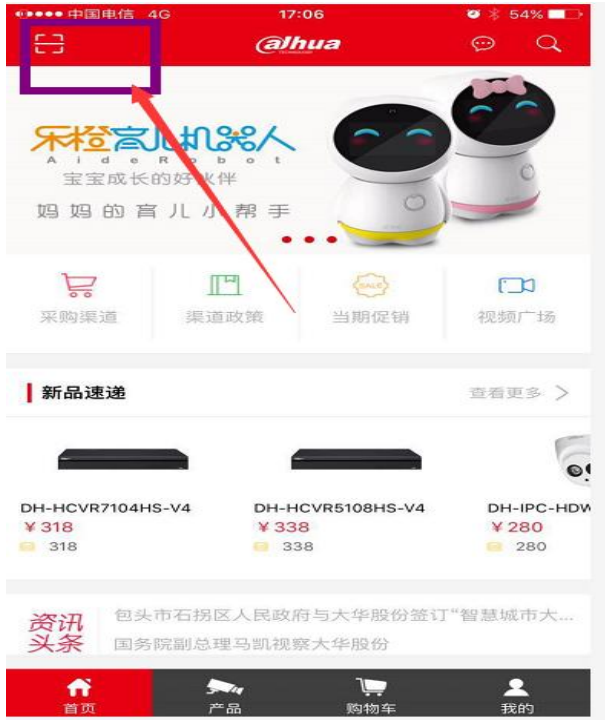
●●●●● 中国电信 4G
17:06
54%
alhua
乐橙育儿机器人
AideRobot
宝宝成长的好伙伴
妈妈的育儿小帮手
采购渠道
渠道政策
SALE
当期促销
视频广场
新品速递
查看更多 >
DH-HCVR7104HS-V4
¥318
318
DH-HCVR5108HS-V4
¥338
338
DH-IPC-HDW
¥280
280
资讯头条
包头市石拐区人民政府与大华股份签订"智慧城市大...
国务院副总理马凯视察大华股份
首页
产品
购物车
我的